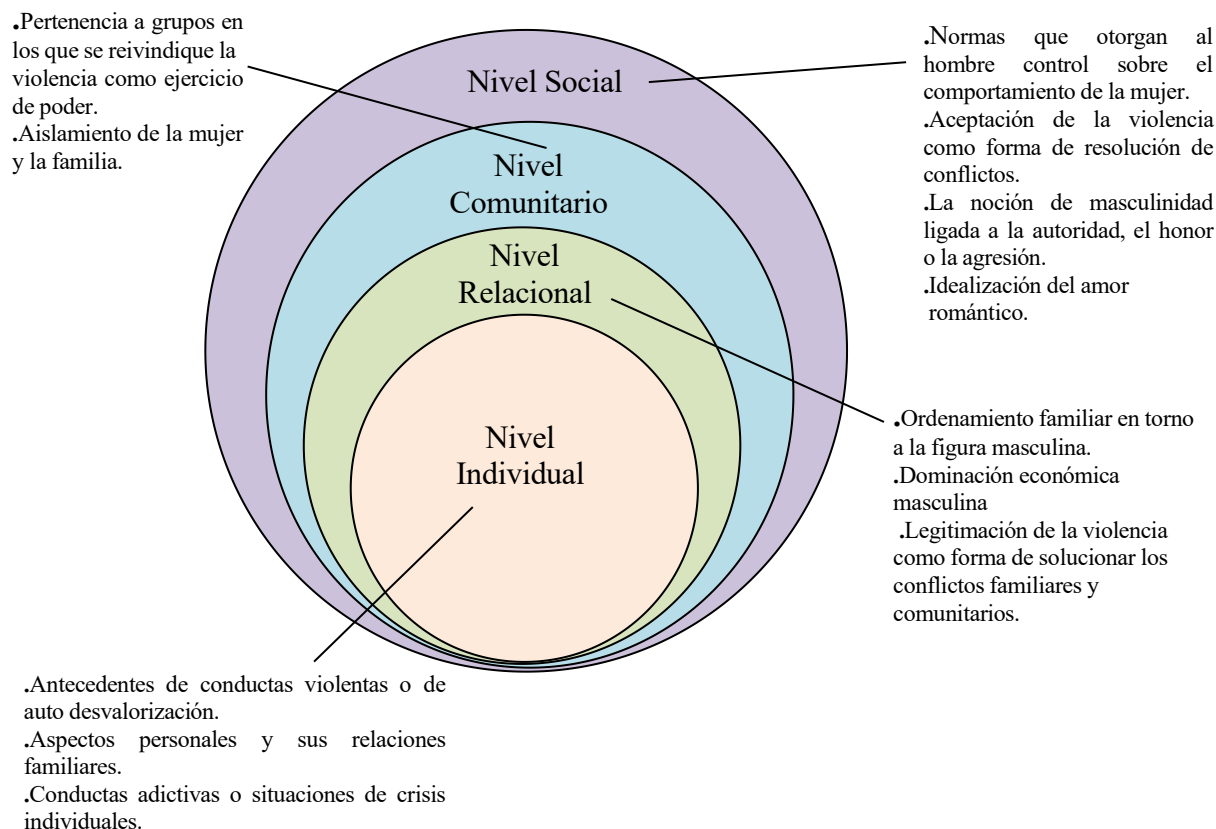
.Pertenencia a grupos en los que se reivindique la violencia como ejercicio de poder.
.Aislamiento de la mujer y la familia.

Nivel Social

Nivel Comunitario

Nivel Relacional

Nivel Individual

.Normas que otorgan al hombre control sobre el comportamiento de la mujer.
.Aceptación de la violencia como forma de resolución de conflictos.
.La noción de masculinidad ligada a la autoridad, el honor o la agresión.
.Idealización del amor romántico.

.Ordenamiento familiar en torno a la figura masculina.
.Dominación económica masculina
.Legitimación de la violencia como forma de solucionar los conflictos familiares y comunitarios.

.Antecedentes de conductas violentas o de auto desvalorización.
.Aspectos personales y sus relaciones familiares.
.Conductas adictivas o situaciones de crisis individuales.